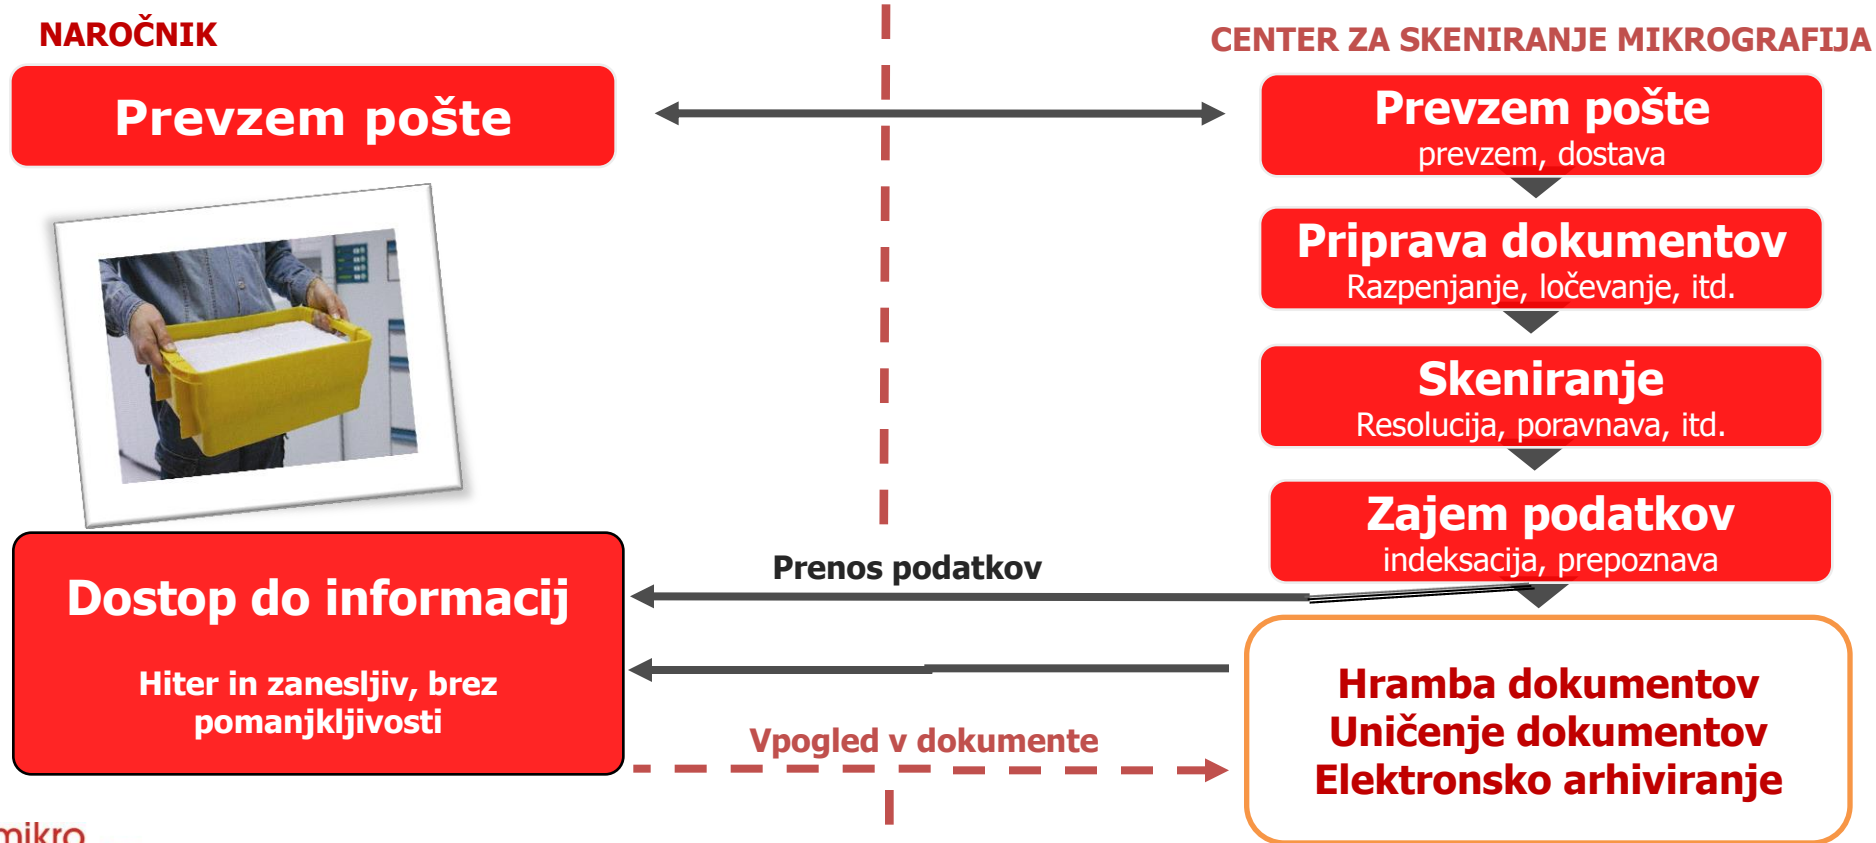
NAROČNIK

Prevzem pošte

CENTER ZA SKENIRANJE MIKROGRAFIJA

Prevzem pošte
prevzem, dostava

Priprava dokumentov
Razpenjanje, ločevanje, itd.

Skeniranje
Resolucija, poravnava, itd.

Zajem podatkov
indeksacija, prepoznava

Prenos podatkov

Dostop do informacij

Hiter in zanesljiv, brez pomanjkljivosti

Hramba dokumentov
Uničenje dokumentov
Elektronsko arhiviranje

Vpogled v dokumente

mikro